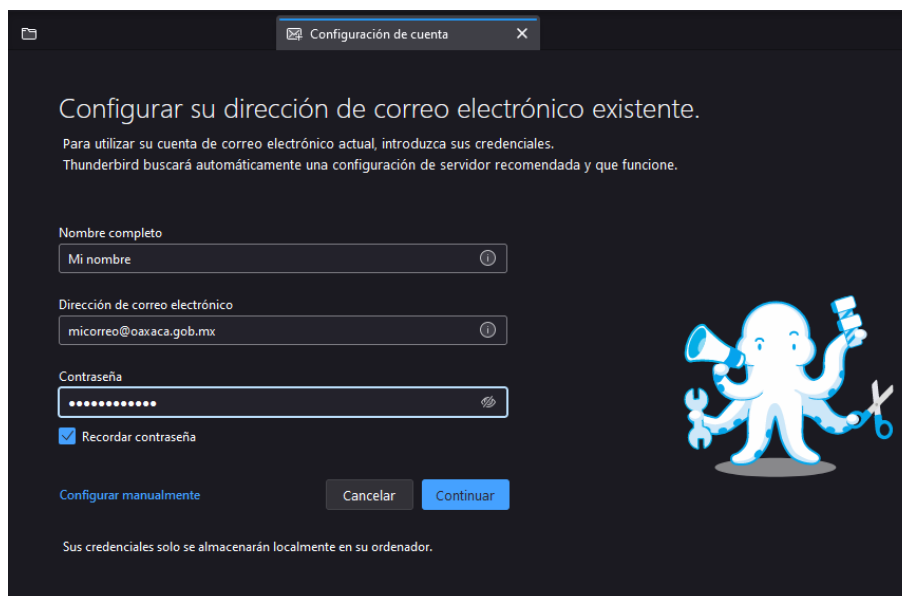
Configuración de cuenta ✕

Configurar su dirección de correo electrónico existente.

Para utilizar su cuenta de correo electrónico actual, introduzca sus credenciales.
Thunderbird buscará automáticamente una configuración de servidor recomendada y que funcione.

Nombre completo
Mi nombre

Dirección de correo electrónico
micorreo@oaxaca.gob.mx

Contraseña
••••••••••••

Recordar contraseña

Configurar manualmente

Cancelar

Continuar

Sus credenciales solo se almacenarán localmente en su ordenador.